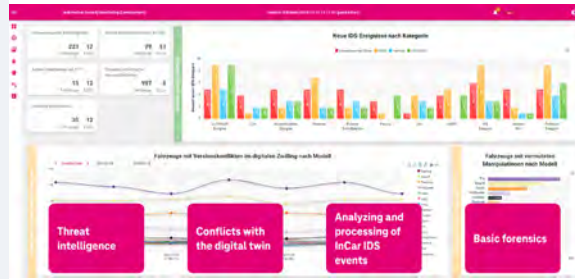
Neue IDS Ereignisse nach Kategorie

Fahrzeuge mit Versionskonflikten im digitalen Zwilling nach Modell

Fahrzeuge mit vermuteten Manipulationen nach Modell

Threat intelligence

Conflicts with the digital twin

Analyzing and processing of InCar IDS events

Basic forensics